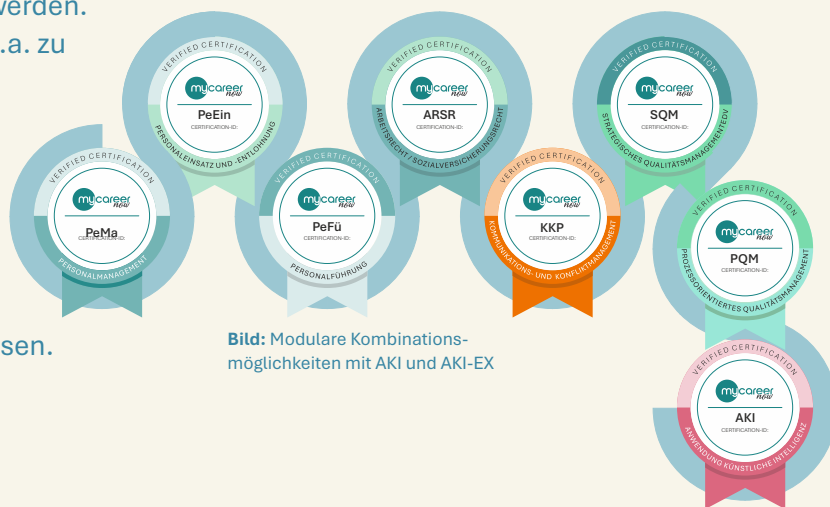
verden.
.a. zu

sen.

VERIFIED CERTIFICATION
mycareer now
PeEin
CERTIFICATION-ID:
PERSONALEINSATZ UND -ENTLOHNUNG

VERIFIED CERTIFICATION
mycareer now
ARSR
CERTIFICATION-ID:
ARBEITSRECHT / SOZIALVERSICHERUNGSRECHT

VERIFIED CERTIFICATION
mycareer now
SQM
CERTIFICATION-ID:
STRATEGISCHES QUALITÄTSMANAGEMENT DV

VERIFIED CERTIFICATION
mycareer now
PeMa
CERTIFICATION-ID:
PERSONALMANAGEMENT

VERIFIED CERTIFICATION
mycareer now
PeFü
CERTIFICATION-ID:
PERSONALFÜHRUNG

VERIFIED CERTIFICATION
mycareer now
KKP
CERTIFICATION-ID:
KOMMUNIKATIONS- UND KONFLIKTMANAGEMENT

VERIFIED CERTIFICATION
mycareer now
PQM
CERTIFICATION-ID:
PROZESSORIENTIERTES QUALITÄTSMANAGEMENT

**Bild:** Modulare Kombinationsmöglichkeiten mit AKI und AKI-EX

VERIFIED CERTIFICATION
mycareer now
AKI
CERTIFICATION-ID:
ANWENDUNG KÜNSTLICHE INTELLIGENZ